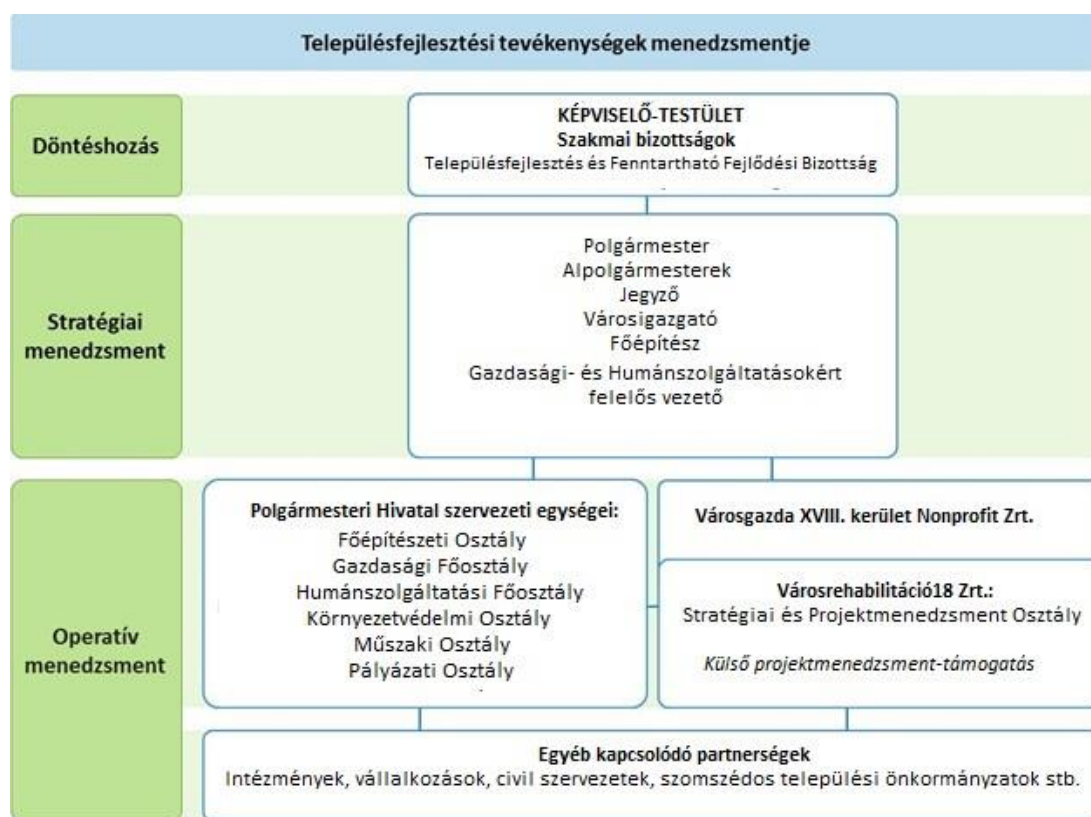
Településfejlesztési tevékenységek menedzsmentje

Döntéshozás

KÉPVISELŐ-TESTÜLET
Szakmai bizottságok
Településfejlesztés és Fenntartható Fejlődési Bizottság

Stratégiai menedzsment

Polgármester
Alpolgármesterek
Jegyző
Városigazgató
Főépítész
Gazdasági- és Humánszolgáltatásokért felelős vezető

Operatív menedzsment

Polgármesteri Hivatal szervezeti egységei:
Főépítészeti Osztály
Gazdasági Főosztály
Humánszolgáltatási Főosztály
Környezetvédelmi Osztály
Műszaki Osztály
Pályázati Osztály

Városgazda XVIII. kerület Nonprofit Zrt.

Városrehabilitáció18 Zrt.:
Stratégiai és Projektmenedzsment Osztály

Külső projektmenedzsment-támogatás

Egyéb kapcsolódó partnerségek
Intézmények, vállalkozások, civil szervezetek, szomszédos települési önkormányzatok stb.